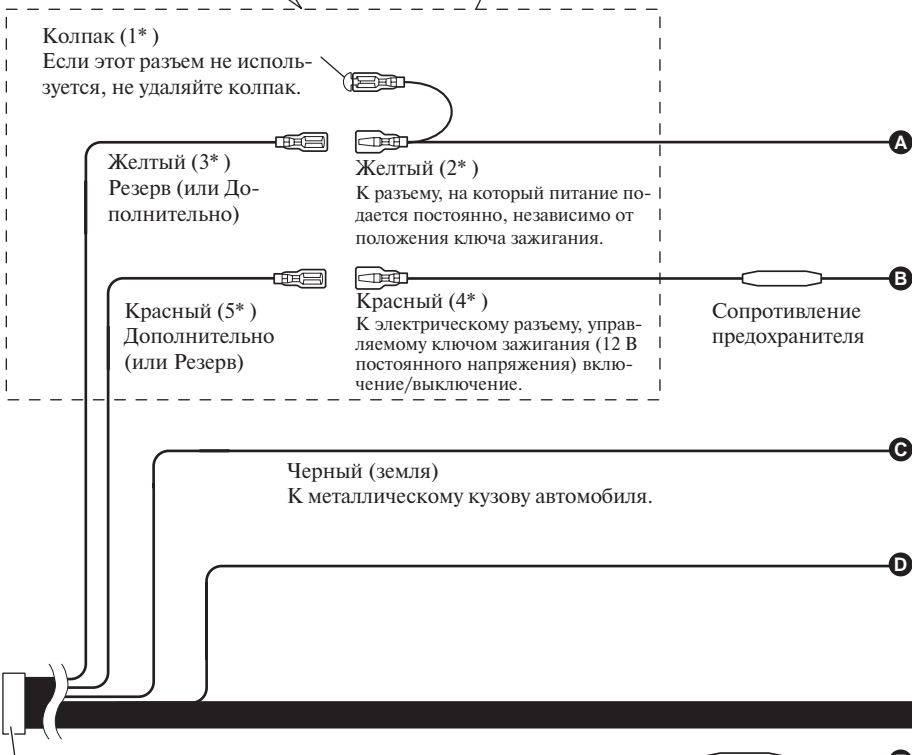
Колпак (1* )
Если этот разъем не используется, не удаляйте колпак.

Желтый (3* )
Резерв (или Дополнительно)

Желтый (2* )
К разъему, на который питание подается постоянно, независимо от положения ключа зажигания.

A

Красный (5* )
Дополнительно (или Резерв)

Красный (4* )
К электрическому разъему, управляемому ключом зажигания (12 В постоянного напряжения) включение/выключение.

Сопротивление предохранителя

B

Черный (земля)
К металлическому кузову автомобиля.

C

D